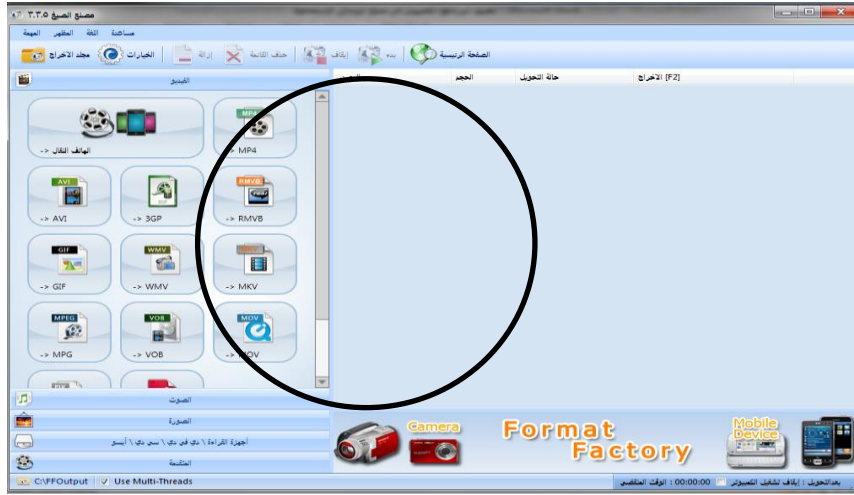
مصنع الصيغ ٣.٣.٥

المهمة المظهر اللغة مساعدة

مجلد الاخراج الخيارات إزالة حذف القائمة إيقاف بدء الصفحة الرئيسية

الفيديو

الهاتف النقال ->

-> MP4

-> AVI

-> 3GP

-> RMVB

-> GIF

-> WMV

-> MKV

-> MPG

-> VOB

-> MOV

الصوت

الصورة

أجهزة القراءة \ دي في دي \ سي دي \ أيسو

المتقدمة

الحجم

حالة التحويل

[F2] الاخراج

Camera

Format Factory

Mobile Device

C:\FFOutput

Use Multi-Threads

الوقت المنقضي : 00:00:00

بعد التحويل : إيقاف تشغيل الكمبيوتر